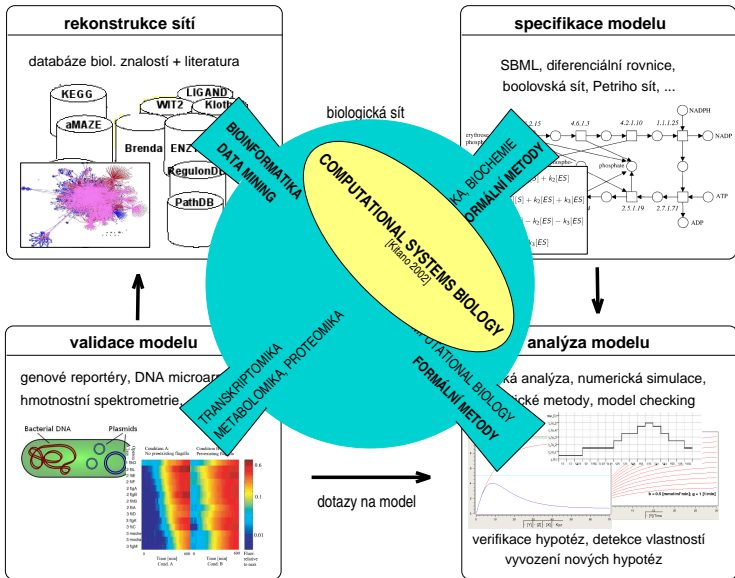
rekonstrukce sítí

databáze biol. znalostí + literatura

KEGG
LIGAND
WIT2
Klotho
aMAZE
Brenda
ENZ
RegulonDB
PathDB

BIOINFORMATIKA
DATA MINING

biologická síť

specifikace modelu

SBML, diferenciální rovnice, boolovská síť, Petriho síť, ...

2.7.1.15
4.6.1.3
4.2.1.10
1.1.1.25
NADPH
NADP
phosphate
ATP
ADP
2.5.1.19
2.7.1.71

KA, BIOCHEMIE
FORMÁLNÍ METODY

$[S] + k_2[ES]$
$[S] + k_2[ES] + k_3[ES]$
$[S] - k_2[ES] - k_3[ES]$
$k_3[ES]$

COMPUTATIONAL SYSTEMS BIOLOGY
[Kitano 2002]

validace modelu

genové reportéry, DNA microarr
hmotnostní spektrometrie

Bacterial DNA
Plasmids

Condition A
Condition B

TRANSKRIPTOMIKA
METABOLOMIKA, PROTEOMIKA

UTATIONAL BIOLOGY
FORMÁLNÍ METODY

analýza modelu

ká analýza, numerická simulace,
ické metody, model checking

dotazy na model

verifikace hypotéz, detekce vlastností
vyvození nových hypotéz